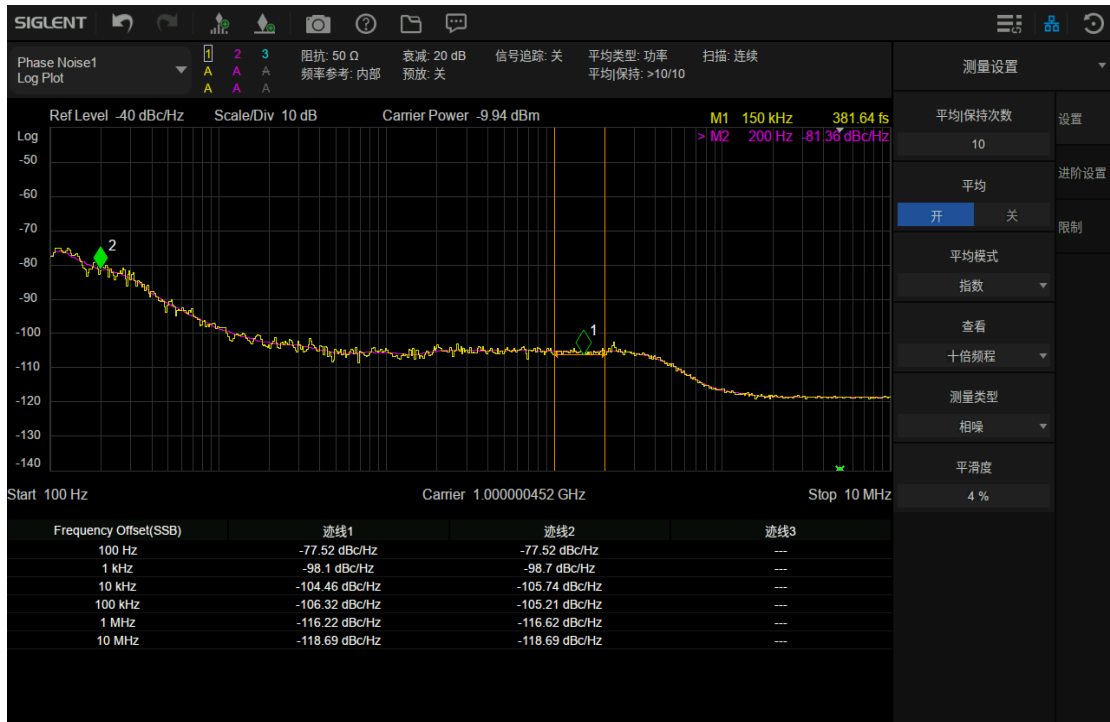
SIGLENT

Phase Noise1
Log Plot

1 2 3
A A A
A A A

阻抗: 50 Ω
频率参考: 内部

衰减: 20 dB
预放: 关

信号追踪: 关

平均类型: 功率
平均|保持: >10/10

扫描: 连续

测量设置

Ref Level -40 dBc/Hz Scale/Div 10 dB Carrier Power -9.94 dBm

M1 150 kHz 381.64 fs
> M2 200 Hz -81.36 dBc/Hz

Log
-50
-60
-70
-80
-90
-100
-110
-120
-130
-140

2
1

Start 100 Hz Carrier 1.000000452 GHz Stop 10 MHz

| Frequency Offset(SSB) | 迹线1 | 迹线2 | 迹线3 |
|---|---|---|---|
| 100 Hz | -77.52 dBc/Hz | -77.52 dBc/Hz | --- |
| 1 kHz | -98.1 dBc/Hz | -98.7 dBc/Hz | --- |
| 10 kHz | -104.46 dBc/Hz | -105.74 dBc/Hz | --- |
| 100 kHz | -106.32 dBc/Hz | -105.21 dBc/Hz | --- |
| 1 MHz | -116.22 dBc/Hz | -116.62 dBc/Hz | --- |
| 10 MHz | -118.69 dBc/Hz | -118.69 dBc/Hz | --- |

平均|保持次数
10
平均
开 关
平均模式
指数
查看
十倍频程
测量类型
相噪
平滑度
4 %

设置
进阶设置
限制